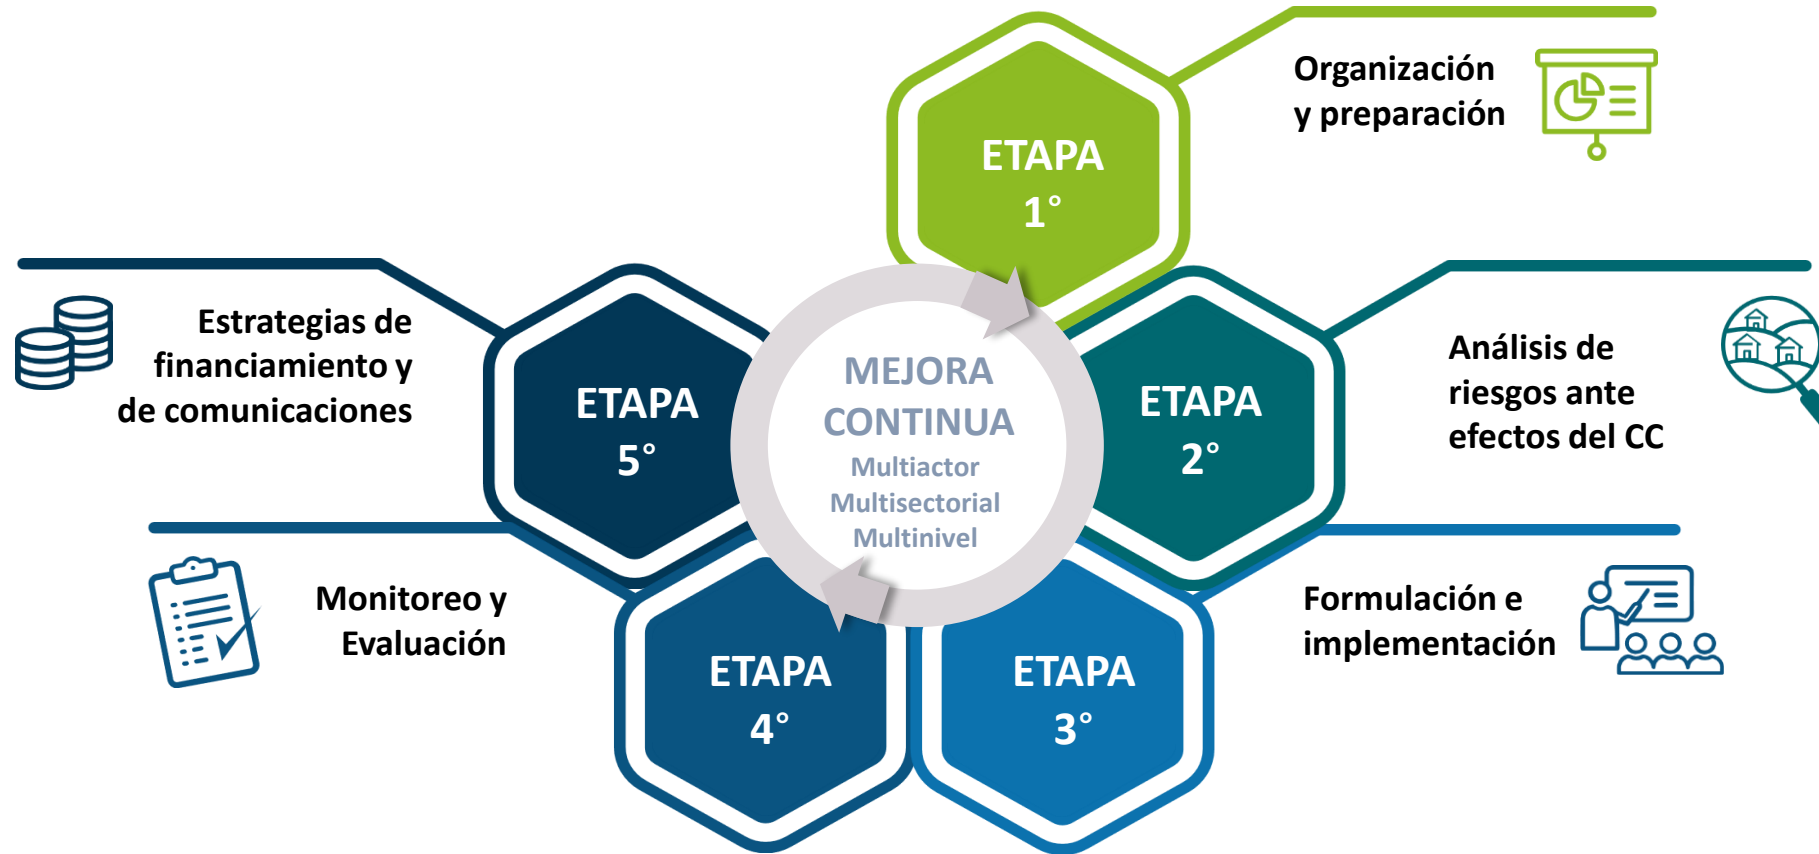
ETAPA 1°

Organización y preparación

Estrategias de financiamiento y de comunicaciones

ETAPA 5°

MEJORA CONTINUA
Multiactor
Multisectorial
Multinivel

ETAPA 2°

Análisis de riesgos ante efectos del CC

Monitoreo y Evaluación

ETAPA 4°

ETAPA 3°

Formulación e implementación